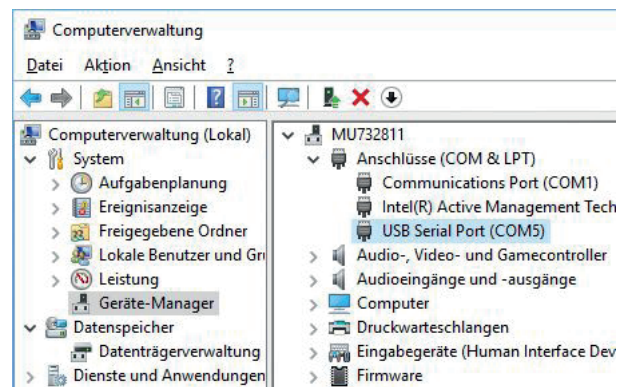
Computerverwaltung

Datei Aktion Ansicht ?

Computerverwaltung (Lokal)
System
Aufgabenplanung
Ereignisanzeige
Freigegebene Ordner
Lokale Benutzer und Gr
Leistung
Geräte-Manager
Datenspeicher
Datenträgerverwaltung
Dienste und Anwendungen

MU732811
Anschlüsse (COM & LPT)
Communications Port (COM1)
Intel(R) Active Management Tech
USB Serial Port (COM5)
Audio-, Video- und Gamecontroller
Audioeingänge und -ausgänge
Computer
Druckwarteschlangen
Eingabegeräte (Human Interface Dev
Firmware